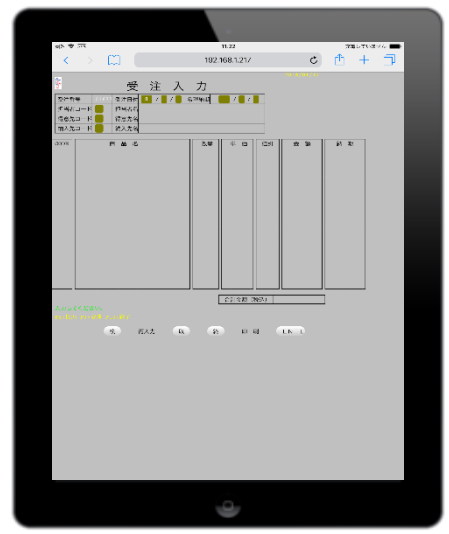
11:22

192.168.1.217

受 注 入 力

受注番号
受注日付
/
/
納期日付
/
/
得意先コード
得意先名
納品先コード
納品先名
担当者コード
担当者名

商 品 名
数量
単 価
単位
金 額
摘 要

合計金額(税込)

戻
新規入力
前
次
印 刷
LIST